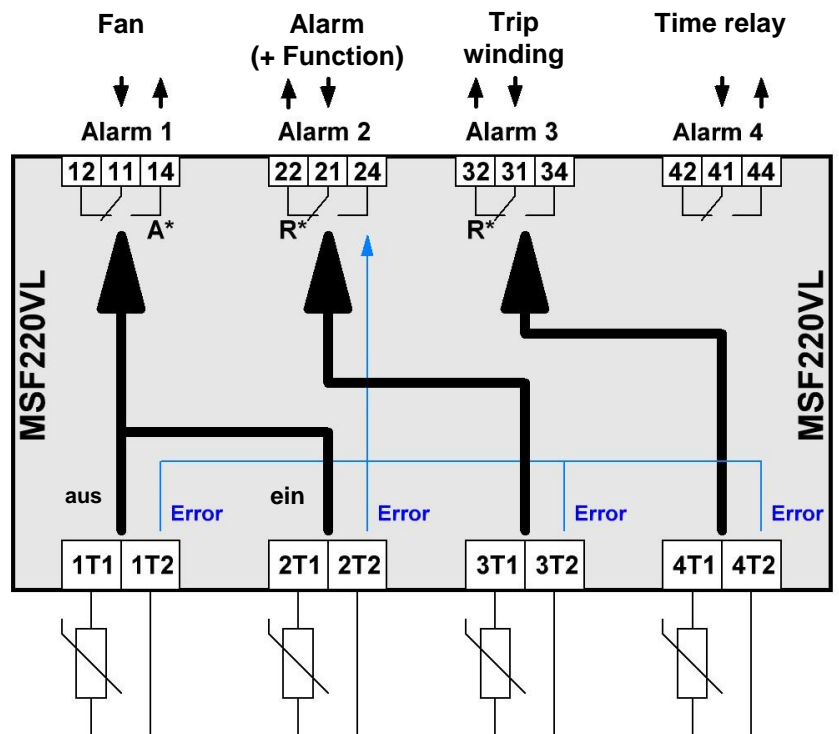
Fan

Alarm
(+ Function)

Trip
winding

Time relay

Alarm 1

Alarm 2

Alarm 3

Alarm 4

12 11 14

22 21 24

32 31 34

42 41 44

A*

R*

R*

MSF220VL

MSF220VL

aus

Error

ein

Error

Error

Error

1T1 1T2

2T1 2T2

3T1 3T2

4T1 4T2